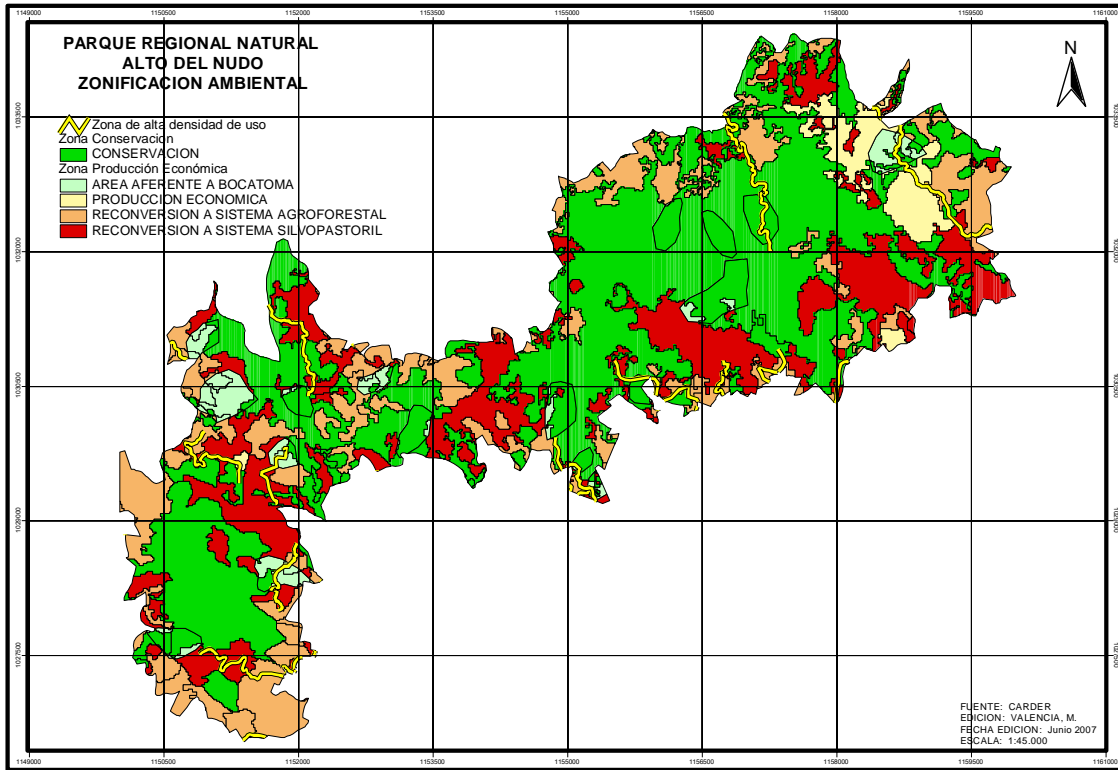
1149000 1150500 1152000 1153500 1155000 1156500 1158000 1159500 1161000

PARQUE REGIONAL NATURAL
ALTO DEL NUDO
ZONIFICACION AMBIENTAL

N

Zona de alta densidad de uso
Zona Conservacion
CONSERVACION
Zona Producción Económica
AREA AFERENTE A BOCATOMA
PRODUCCION ECONOMICA
RECONVERSION A SISTEMA AGROFORESTAL
RECONVERSION A SISTEMA SILVOPASTORIL

1033500
1032000
1030500
1029000
1027500

FUENTE: CARDER
EDICION: VALENCIA, M.
FECHA EDICION: Junio 2007
ESCALA: 1:45.000

1149000 1150500 1152000 1153500 1155000 1156500 1158000 1159500 1161000